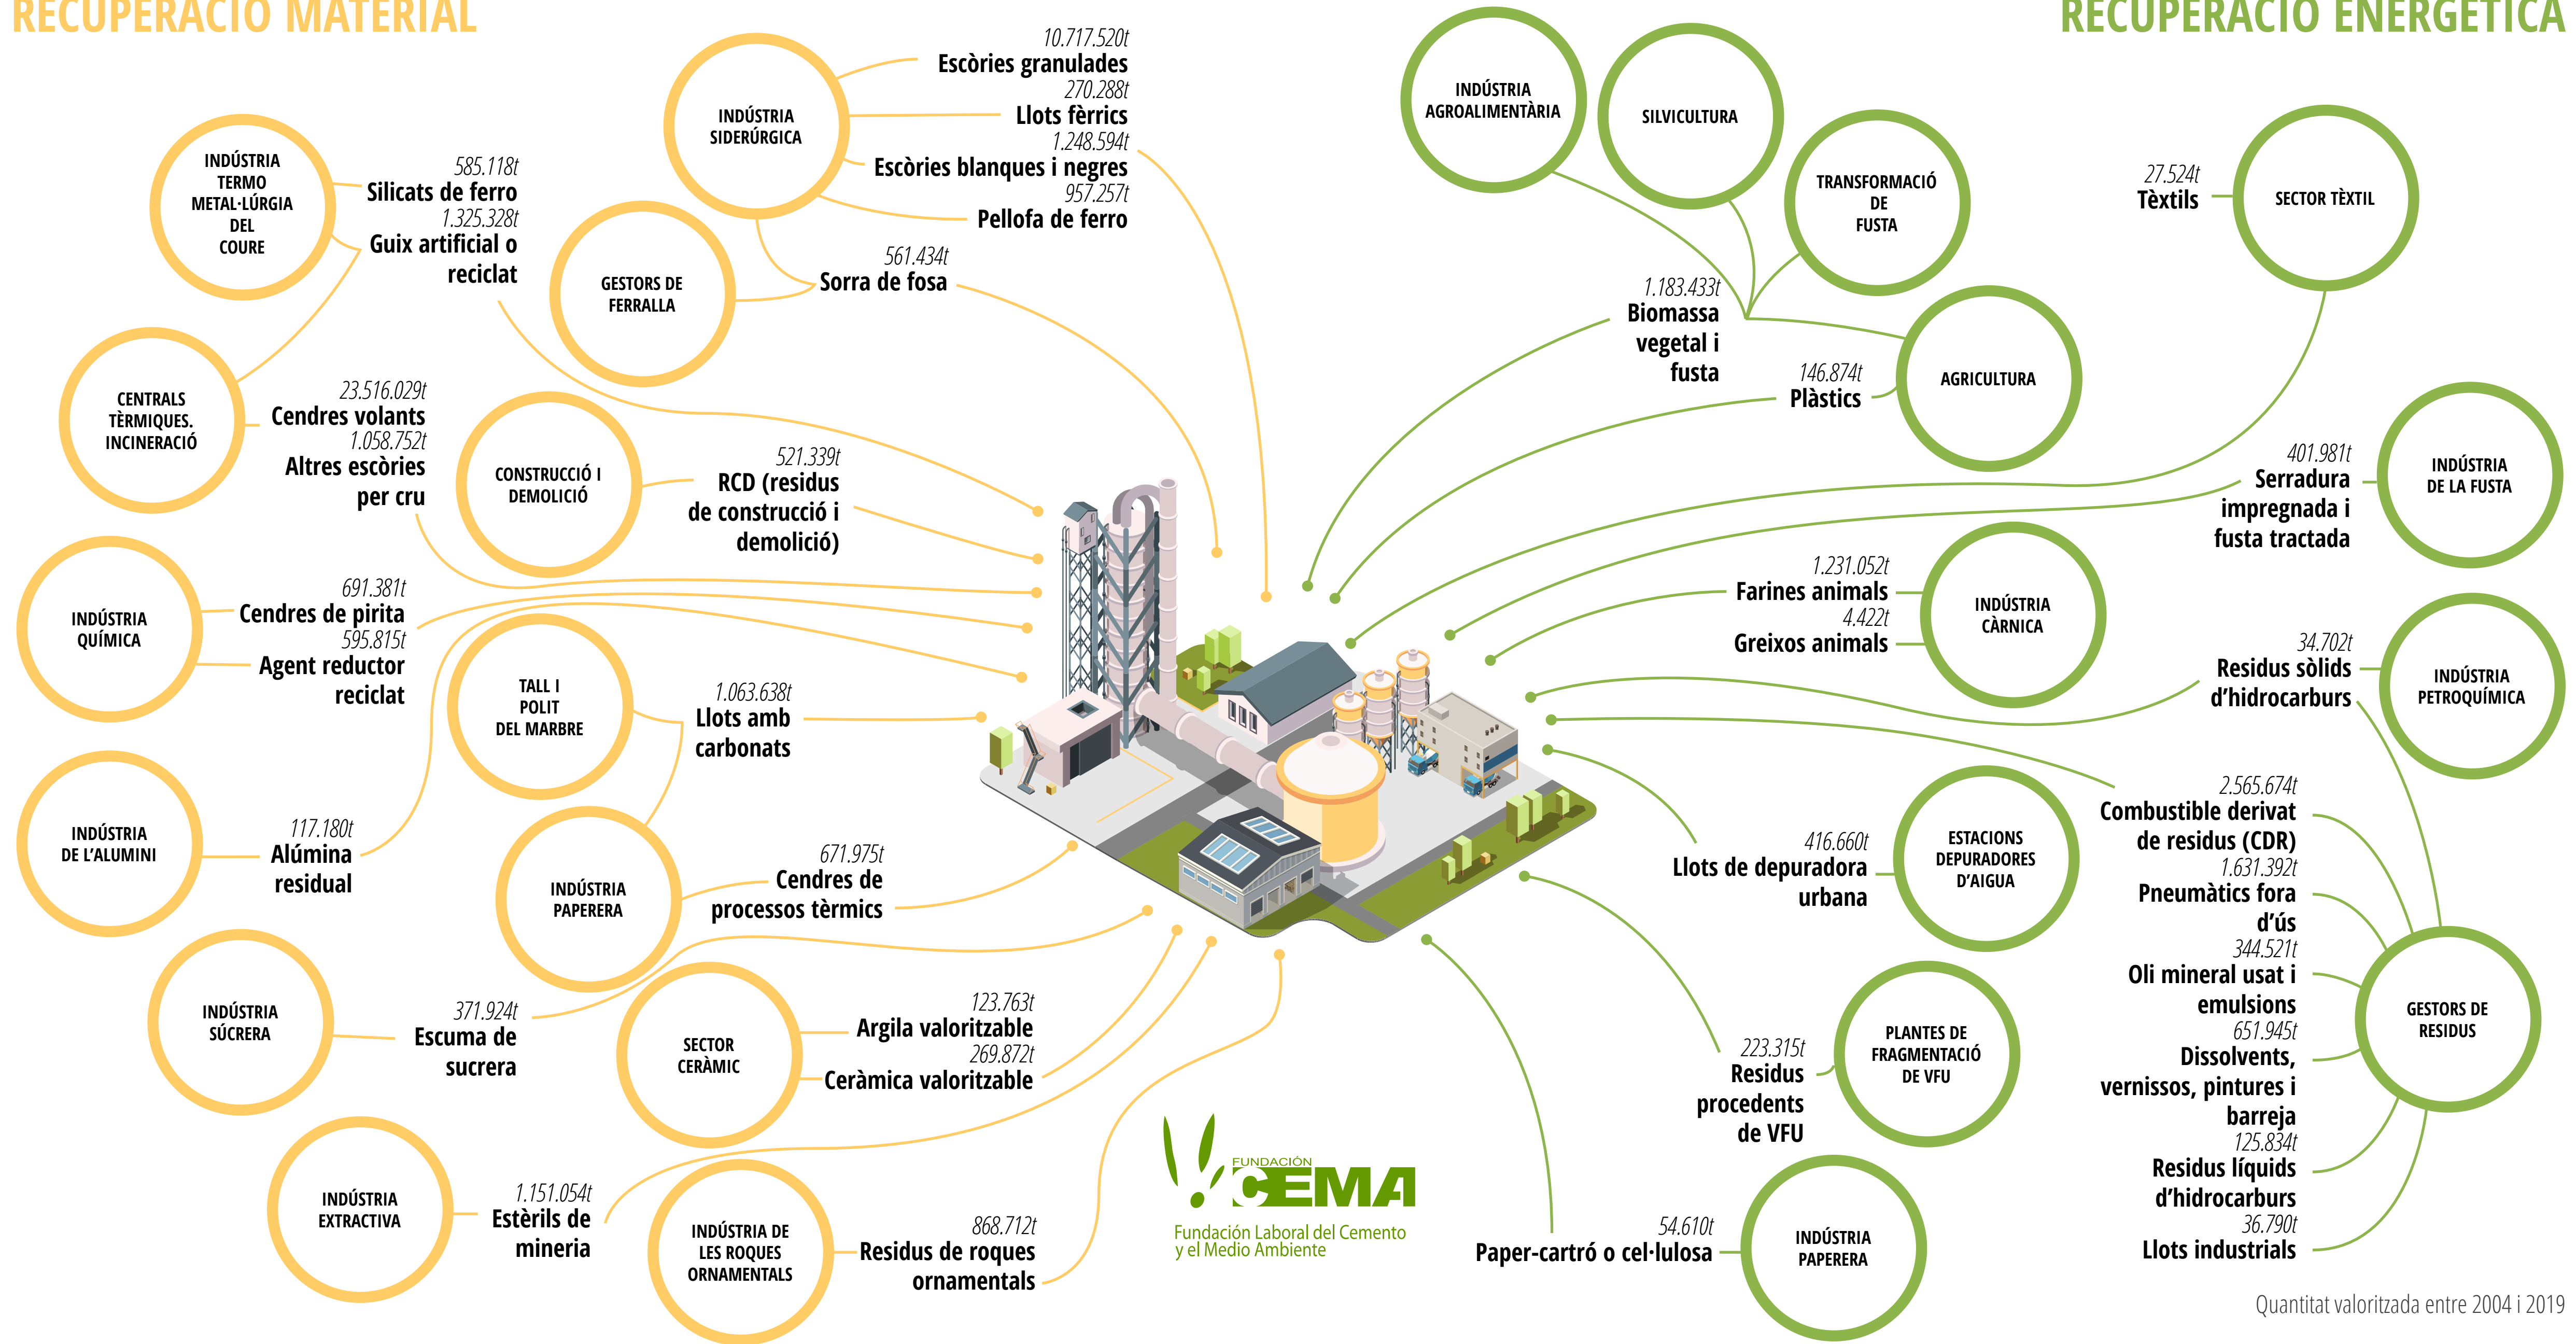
RECUPERACIÓ MATERIAL

RECUPERACIÓ ENERGÈTICA

INDÚSTRIA SIDERÚRGICA

10.717.520t
Escòries granulades
270.288t
Llots fèrrics
1.248.594t
Escòries blanques i negres
957.257t
Pellofa de ferro

INDÚSTRIA TERMO METAL·LÚRGIA DEL COURE

585.118t
Silicats de ferro
1.325.328t
Guix artificial o reciclat

GESTORS DE FERRALLA

561.434t
Sorra de fosa

CENTRALS TÈRMIQUES. INCINERACIÓ

23.516.029t
Cendres volants
1.058.752t
Altres escòries per cru

CONSTRUCCIÓ I DEMOLICIÓ

521.339t
RCD (residus de construcció i demolició)

INDÚSTRIA QUÍMICA

691.381t
Cendres de pirita
595.815t
Agent reductor reciclat

TALL I POLIT DEL MARBRE

1.063.638t
Llots amb carbonats

INDÚSTRIA DE L'ALUMINI

117.180t
Alúmina residual

INDÚSTRIA PAPERERA

671.975t
Cendres de processos tèrmics

INDÚSTRIA SÚCRERA

371.924t
Escuma de sucrera

SECTOR CERÀMIC

123.763t
Argila valoritzable
269.872t
Ceràmica valoritzable

INDÚSTRIA EXTRACTIVA

1.151.054t
Estèrils de mineria

INDÚSTRIA DE LES ROQUES ORNAMENTALS

868.712t
Residus de roques ornamentals

INDÚSTRIA AGROALIMENTÀRIA

SILVICULTURA

TRANSFORMACIÓ DE FUSTA

AGRICULTURA

1.183.433t
Biomassa vegetal i fusta

146.874t
Plàstics

27.524t
Tèxtils

SECTOR TÈXTIL

401.981t
Serradura impregnada i fusta tractada

INDÚSTRIA DE LA FUSTA

1.231.052t
Farines animals
4.422t
Greixos animals

INDÚSTRIA CÀRNICA

34.702t
Residus sòlids d'hidrocarburs

INDÚSTRIA PETROQUÍMICA

416.660t
Llots de depuradora urbana

ESTACIONS DEPURADORES D'AIGUA

2.565.674t
Combustible derivat de residus (CDR)
1.631.392t
Pneumàtics fora d'ús
344.521t
Oli mineral usat i emulsions
651.945t
Dissolvents, vernissos, pintures i barreja
125.834t
Residus líquids d'hidrocarburs
36.790t
Llots industrials

GESTORS DE RESIDUS

223.315t
Residus procedents de VFU

PLANTES DE FRAGMENTACIÓ DE VFU

54.610t
Paper-cartró o cel·lulosa

INDÚSTRIA PAPERERA

FUNDACIÓN CEMA
Fundación Laboral del Cemento y el Medio Ambiente

Quantitat valoritzada entre 2004 i 2019